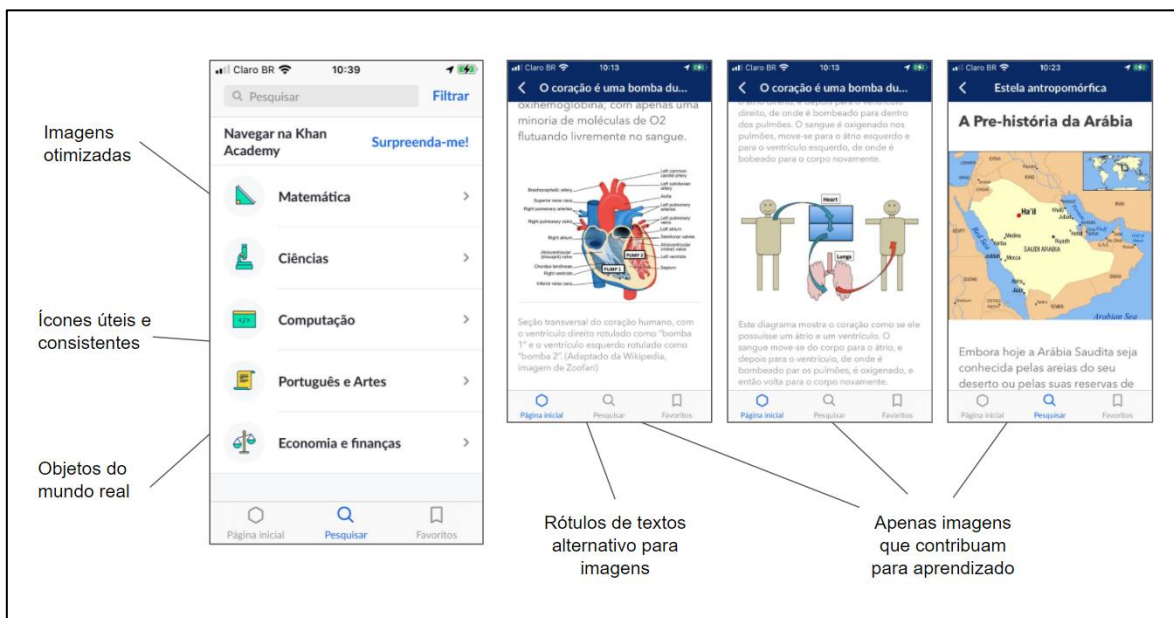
Imagens otimizadas

Ícones úteis e consistentes

Objetos do mundo real

Claro BR 10:39

Pesquisar Filtrar

Navegar na Khan Academy Surpreenda-me!

Matemática

Ciências

Computação

Português e Artes

Economia e finanças

Página inicial Pesquisar Favoritos

Claro BR 10:13

O coração é uma bomba du...

oxihemoglobina; com apenas uma minoria de moléculas de O2 flutuando livremente no sangue.

PUMP 2

PUMP 1

Seção transversal do coração humano, com o ventrículo direito rotulado como "bomba 1" e o ventrículo esquerdo rotulado como "bomba 2". (Adaptado da Wikipedia, imagem de Zoofari)

Página inicial Pesquisar Favoritos

Claro BR 10:13

O coração é uma bomba du...

direito, de onde é bombeado para dentro dos pulmões. O sangue é oxigenado nos pulmões, move-se para o átrio esquerdo e para o ventrículo esquerdo, de onde é bobeado para o corpo novamente.

Heart

Lungs

Este diagrama mostra o coração como se ele possuísse um átrio e um ventrículo. O sangue move-se do corpo para o átrio, e depois para o ventrículo, de onde é bombeado par os pulmões, é oxigenado, e então volta para o corpo novamente.

Página inicial Pesquisar Favoritos

Claro BR 10:23

Estela antropomórfica

A Pre-história da Arábia

Ha'il

Medina

Mecca

Riyadh

SAUDI ARABIA

Arabian Sea

Embora hoje a Arábia Saudita seja conhecida pelas areias do seu deserto ou pelas suas reservas de

Página inicial Pesquisar Favoritos

Rótulos de textos alternativo para imagens

Apenas imagens que contribuam para aprendizado